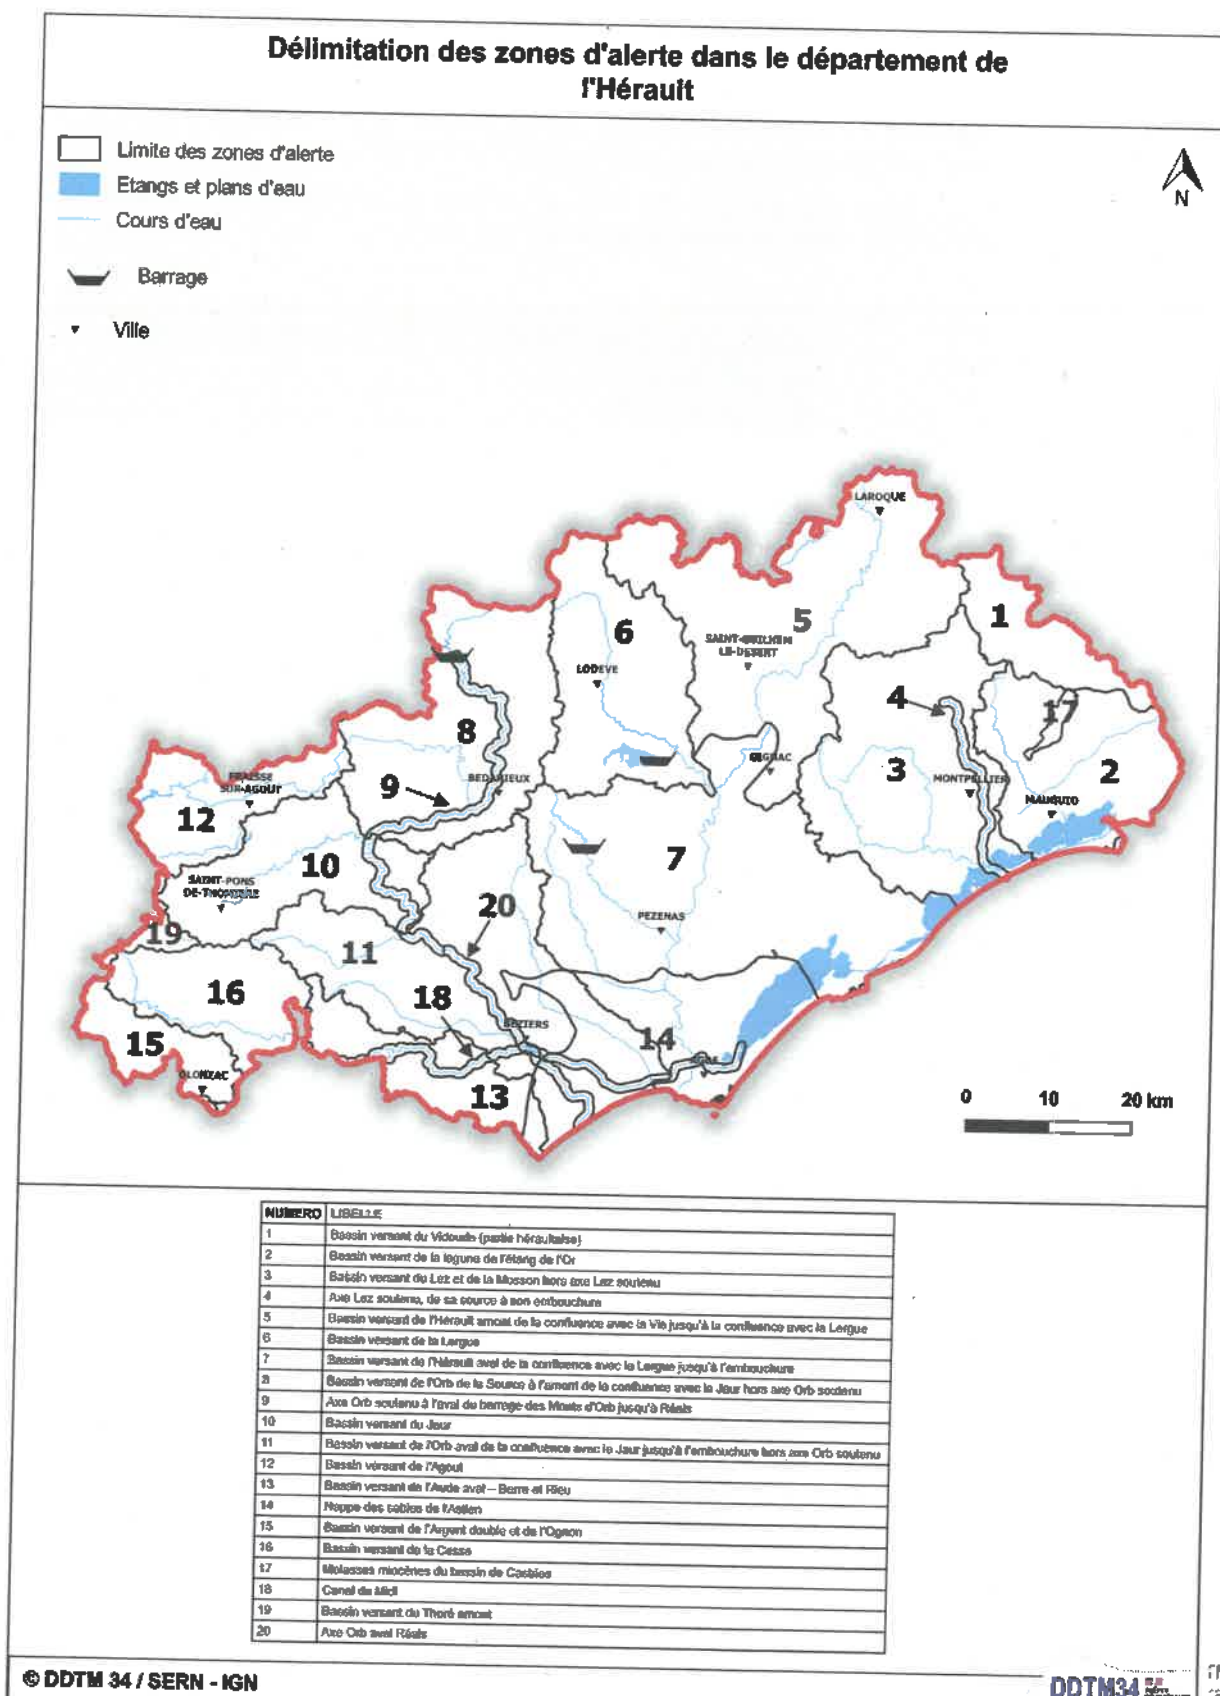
Délimitation des zones d'alerte dans le département de l'Hérault

Limite des zones d'alerte
Etangs et plans d'eau
Cours d'eau
Barrage
Ville

N

LAROQUE
1
5
SAINT-GUILHEM LE-DESERT
6
LODEVE
17
4
2
3
MONTPELLIER
MAUGUIO
GIGNAC
8
9
BEDARIEUX
FRAISSE SUR-AGOUT
12
10
SAINT-PONS DE-THOMIERES
7
PEZENAS
20
19
11
16
18
BEZIERS
14
15
OLONZAC
13
SETE

0 10 20 km

| NUMERO | LIBELLE |
|---|---|
| 1 | Bassin versant du Vidourle (partie héraultaise) |
| 2 | Bassin versant de la lagune de l'étang de l'Or |
| 3 | Bassin versant du Lez et de la Mosson hors axe Lez soutenu |
| 4 | Axe Lez soutenu, de sa source à son embouchure |
| 5 | Bassin versant de l'Hérault amont de la confluence avec la Vis jusqu'à la confluence avec la Lergue |
| 6 | Bassin versant de la Lergue |
| 7 | Bassin versant de l'Hérault aval de la confluence avec la Lergue jusqu'à l'embouchure |
| 8 | Bassin versant de l'Orb de la Source à l'amont de la confluence avec le Jaur hors axe Orb soutenu |
| 9 | Axe Orb soutenu à l'aval du barrage des Monts d'Orb jusqu'à Réals |
| 10 | Bassin versant du Jaur |
| 11 | Bassin versant de l'Orb aval de la confluence avec le Jaur jusqu'à l'embouchure hors axe Orb soutenu |
| 12 | Bassin versant de l'Agout |
| 13 | Bassin versant de l'Aude aval – Berre et Rieu |
| 14 | Nappe des sables de l'Astien |
| 15 | Bassin versant de l'Argent double et de l'Ognon |
| 16 | Bassin versant de la Cesse |
| 17 | Molasses miocènes du bassin de Castries |
| 18 | Canal du Midi |
| 19 | Bassin versant du Thoré amont |
| 20 | Axe Orb aval Réals |

© DDTM 34 / SERN - IGN
DDTM34